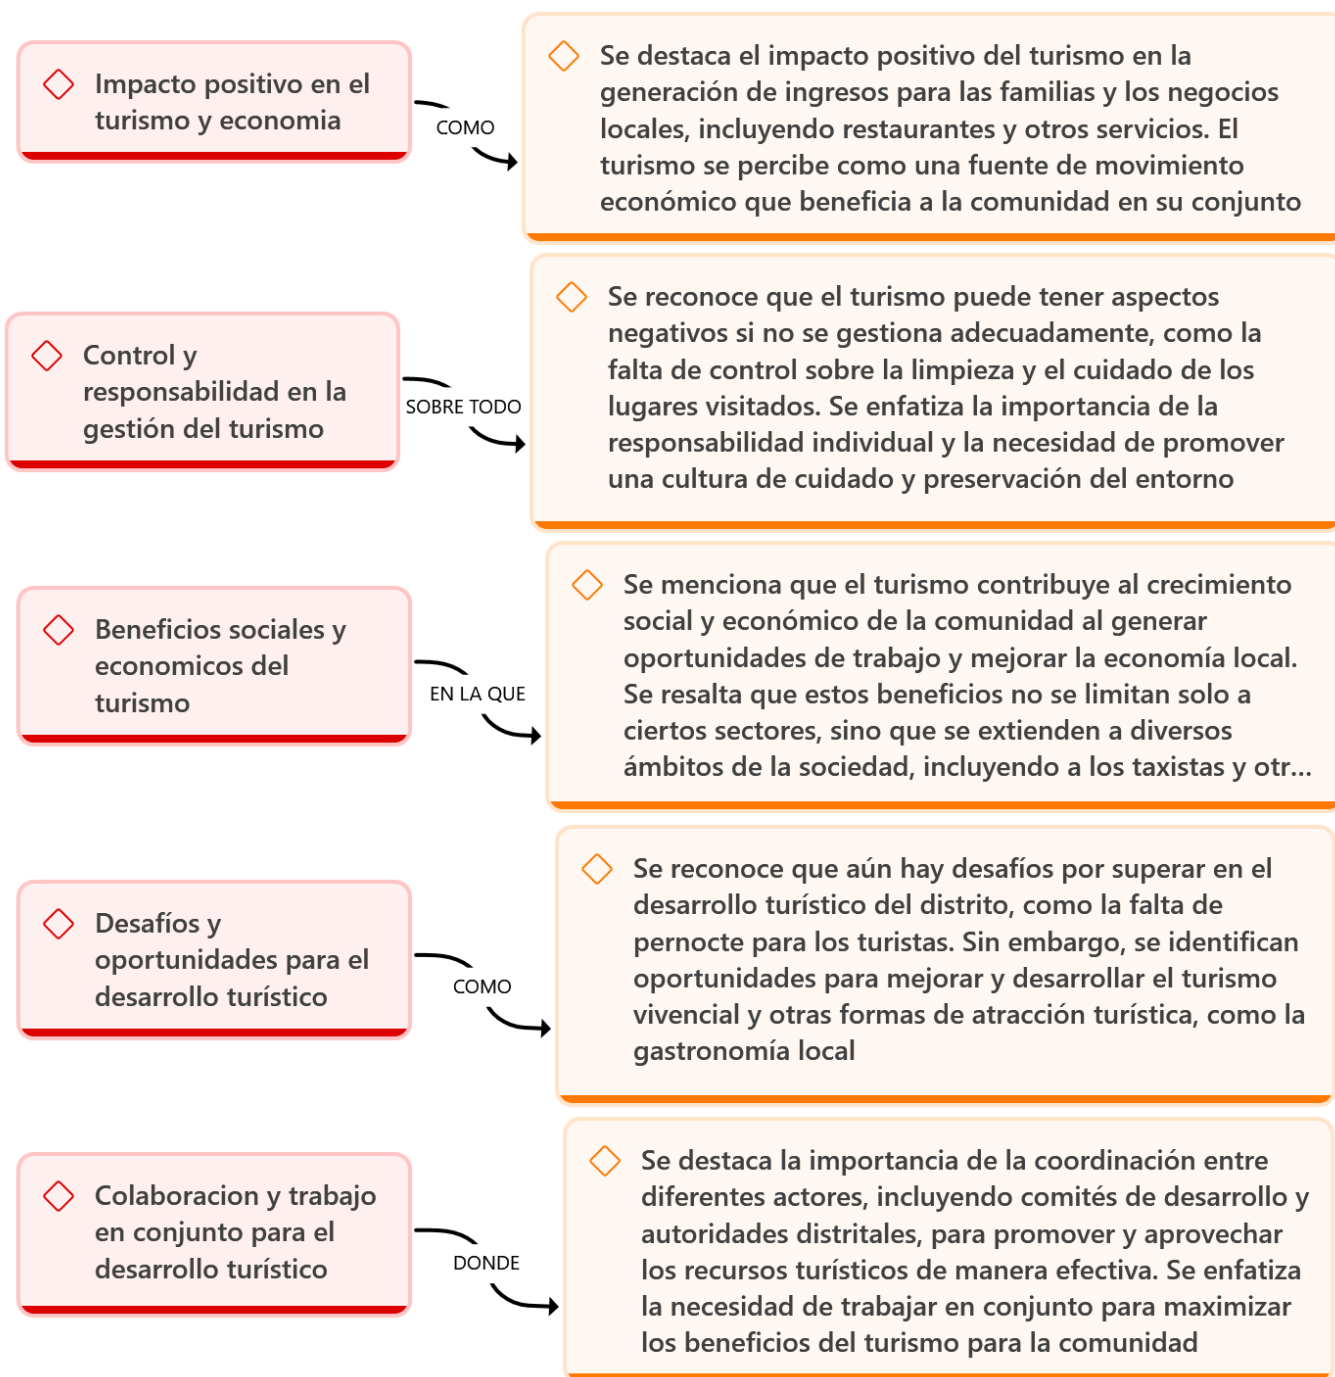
Impacto positivo en el turismo y economia

COMO

Se destaca el impacto positivo del turismo en la generación de ingresos para las familias y los negocios locales, incluyendo restaurantes y otros servicios. El turismo se percibe como una fuente de movimiento económico que beneficia a la comunidad en su conjunto

Control y responsabilidad en la gestión del turismo

SOBRE TODO

Se reconoce que el turismo puede tener aspectos negativos si no se gestiona adecuadamente, como la falta de control sobre la limpieza y el cuidado de los lugares visitados. Se enfatiza la importancia de la responsabilidad individual y la necesidad de promover una cultura de cuidado y preservación del entorno

Beneficios sociales y economicos del turismo

EN LA QUE

Se menciona que el turismo contribuye al crecimiento social y económico de la comunidad al generar oportunidades de trabajo y mejorar la economía local. Se resalta que estos beneficios no se limitan solo a ciertos sectores, sino que se extienden a diversos ámbitos de la sociedad, incluyendo a los taxistas y otr...

Desafíos y oportunidades para el desarrollo turístico

COMO

Se reconoce que aún hay desafíos por superar en el desarrollo turístico del distrito, como la falta de pernocte para los turistas. Sin embargo, se identifican oportunidades para mejorar y desarrollar el turismo vivencial y otras formas de atracción turística, como la gastronomía local

Colaboracion y trabajo en conjunto para el desarrollo turístico

DONDE

Se destaca la importancia de la coordinación entre diferentes actores, incluyendo comités de desarrollo y autoridades distritales, para promover y aprovechar los recursos turísticos de manera efectiva. Se enfatiza la necesidad de trabajar en conjunto para maximizar los beneficios del turismo para la comunidad